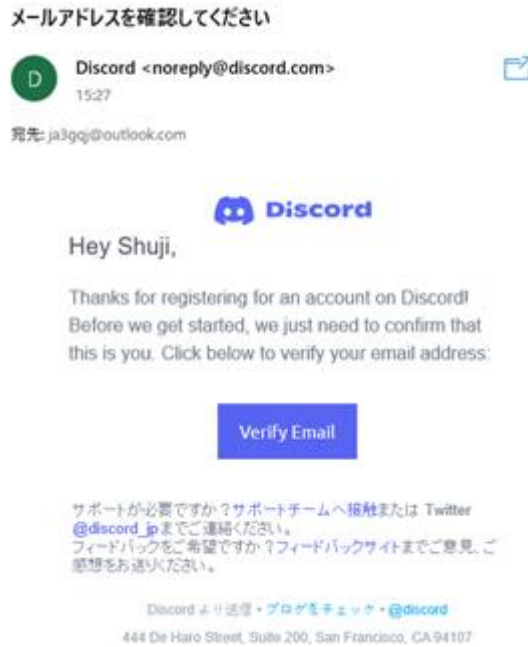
メールアドレスを確認してください

D

Discord <noreply@discord.com>
15:27

宛先: ja3gqj@outlook.com

Discord

Hey Shuji,

Thanks for registering for an account on Discord! Before we get started, we just need to confirm that this is you. Click below to verify your email address:

Verify Email

サポートが必要ですか？サポートチームへ接触または Twitter @discord_jpまでご連絡ください。
フィードバックをご希望ですか？フィードバックサイトまでご意見、ご感想をお送りください。

Discord より送信 • ブログをチェック • @discord

444 De Haro Street, Suite 200, San Francisco, CA 94107